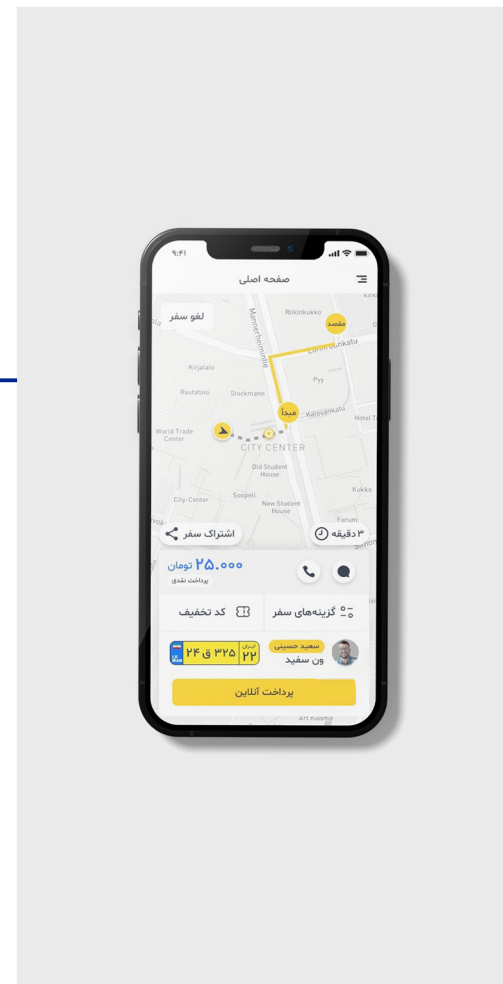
۹:۴۱

صفحه اصلی

لغو سفر

مقصد

مبدأ

Riikinkukko

Mannerheimintie

Lönnrotinkatu

Pyy

Kirjatalo

Rautatalo

Stockmann

Kalevankatu

Hotel T

World Trade Center

CITY CENTER

Old Student House

City-Center

Sospeli

New Student House

Kukko

Forum

اشتراک سفر

۳ دقیقه

۲۵.۰۰۰ تومان

پرداخت نقدی

کد تخفیف

گزینه‌های سفر

سعید حسینی

ون سفید

ایران ۲۲

۳۲۵ ق ۲۴

I.R. IRAN

پرداخت آنلاین

Art Kiasma